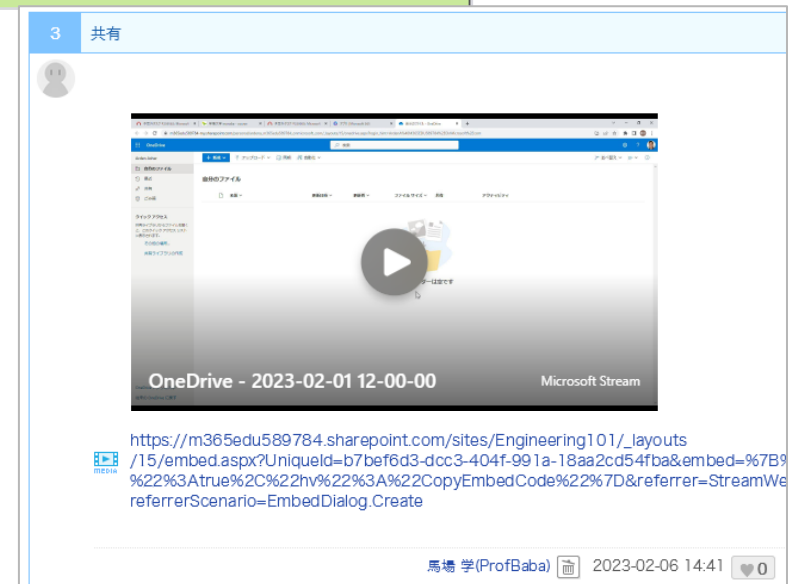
3 共有

OneDrive

自分のファイル

OneDrive - 2023-02-01 12-00-00

Microsoft Stream

https://m365edu589784.sharepoint.com/sites/Engineering101/_layouts/15/embed.aspx?UniqueId=b7bef6d3-dcc3-404f-991a-18aa2cd54fba&embed=%7B%22%3Atrue%2C%22hv%22%3A%22CopyEmbedCode%22%7D&referrer=StreamWe referrerScenario=EmbedDialog.Create

MEDIA

馬場 学(ProfBaba) 2023-02-06 14:41 0